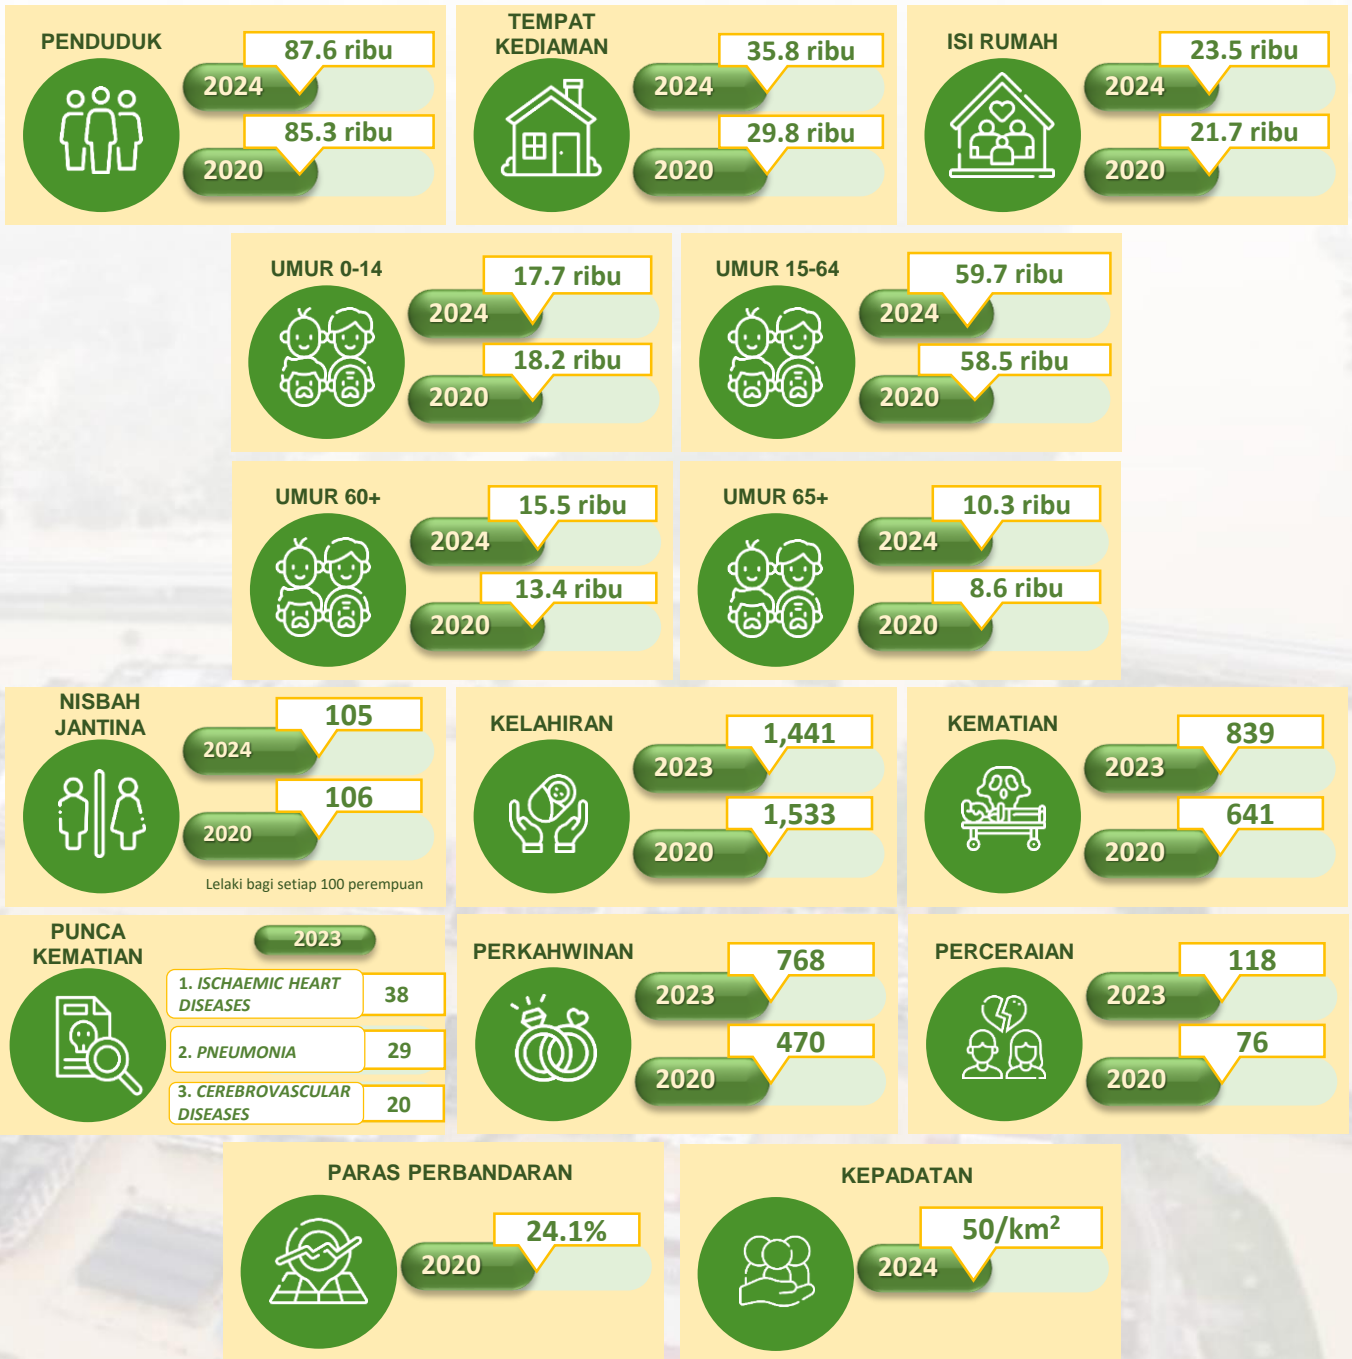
PENDUDUK
87.6 ribu
2024
85.3 ribu
2020

TEMPAT KEDIAMAN
35.8 ribu
2024
29.8 ribu
2020

ISI RUMAH
23.5 ribu
2024
21.7 ribu
2020

UMUR 0-14
17.7 ribu
2024
18.2 ribu
2020

UMUR 15-64
59.7 ribu
2024
58.5 ribu
2020

UMUR 60+
15.5 ribu
2024
13.4 ribu
2020

UMUR 65+
10.3 ribu
2024
8.6 ribu
2020

NISBAH JANTINA
105
2024
106
2020
Lelaki bagi setiap 100 perempuan

KELAHIRAN
1,441
2023
1,533
2020

KEMATIAN
839
2023
641
2020

PUNCA KEMATIAN
2023
| 1. ISCHAEMIC HEART DISEASES | 38 |
|---|---|
| 2. PNEUMONIA | 29 |
| 3. CEREBROVASCULAR DISEASES | 20 |

PERKAHWINAN
768
2023
470
2020

PERCERAIAN
118
2023
76
2020

PARAS PERBANDARAN
24.1%
2020

KEPADATAN
50/km$^2$
2024